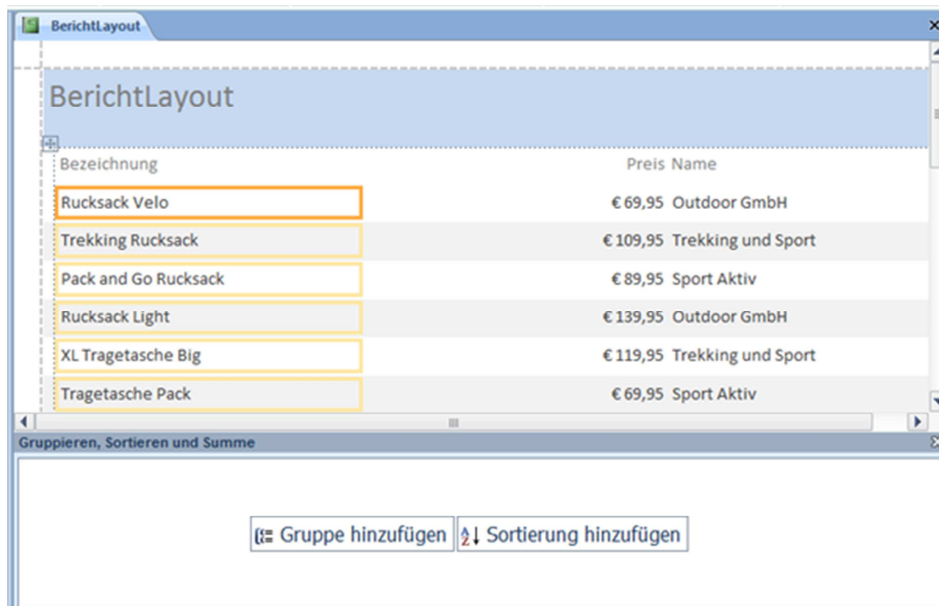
BerichtLayout

BerichtLayout

| Bezeichnung | Preis | Name |
|---|---|---|
| Rucksack Velo | € 69,95 | Outdoor GmbH |
| Trekking Rucksack | € 109,95 | Trekking und Sport |
| Pack and Go Rucksack | € 89,95 | Sport Aktiv |
| Rucksack Light | € 139,95 | Outdoor GmbH |
| XL Tragetasche Big | € 119,95 | Trekking und Sport |
| Tragetasche Pack | € 69,95 | Sport Aktiv |

Gruppieren, Sortieren und Summe

Gruppe hinzufügen

Sortierung hinzufügen